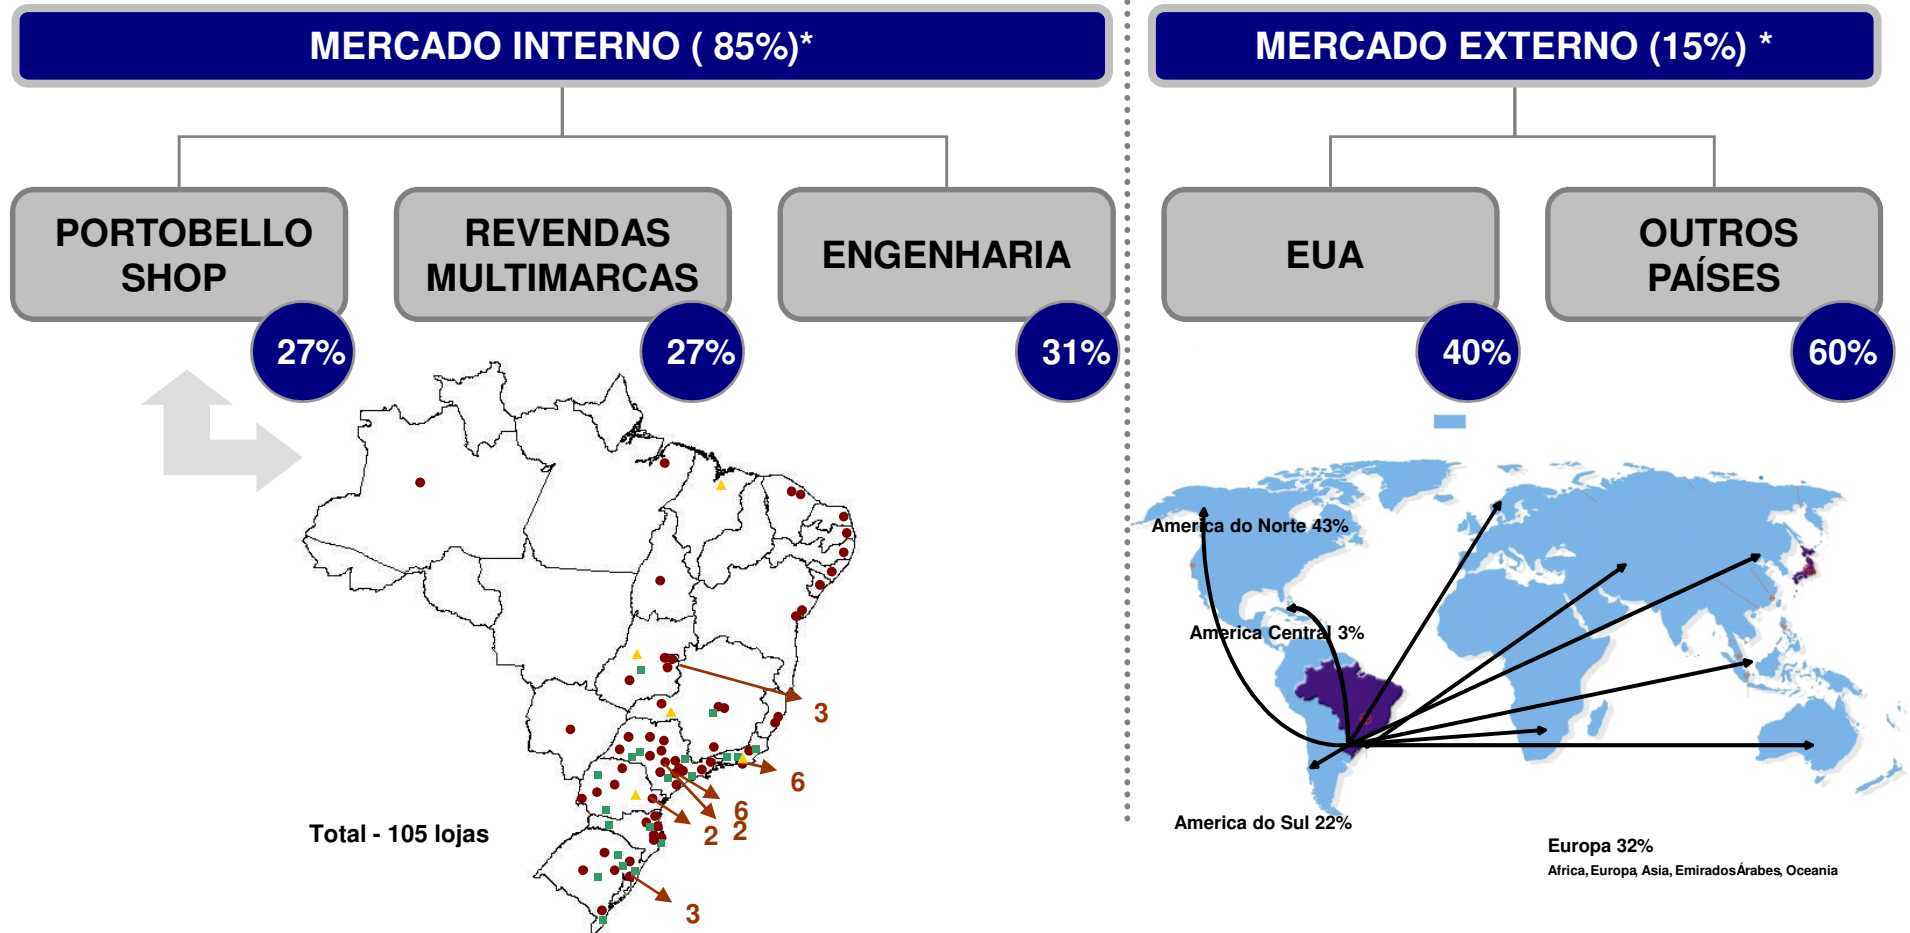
MERCADO INTERNO ( 85%)*

MERCADO EXTERNO (15%) *

PORTOBELLO SHOP

27%

REVENDAS MULTIMARCAS

27%

ENGENHARIA

31%

EUA

40%

OUTROS PAÍSES

60%

3

6

6

2

2

3

Total - 105 lojas

America do Norte 43%

America Central 3%

America do Sul 22%

Europa 32%

Africa, Europa, Asia, EmiradosÁrabes, Oceania